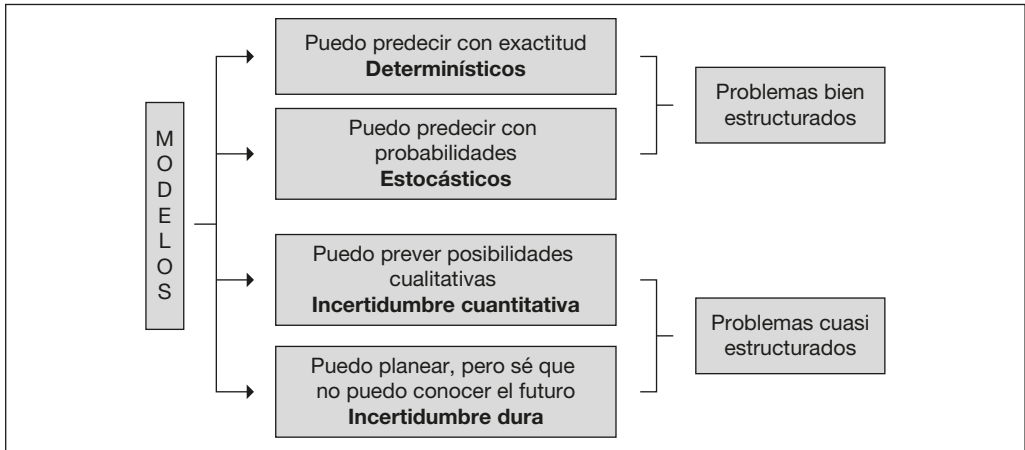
M
O
D
E
L
O
S

Puedo predecir con exactitud
**Determinísticos**

Puedo predecir con probabilidades
**Estocásticos**

Problemas bien estructurados

Puedo prever posibilidades cualitativas
**Incertidumbre cuantitativa**

Puedo planear, pero sé que no puedo conocer el futuro
**Incertidumbre dura**

Problemas cuasi estructurados